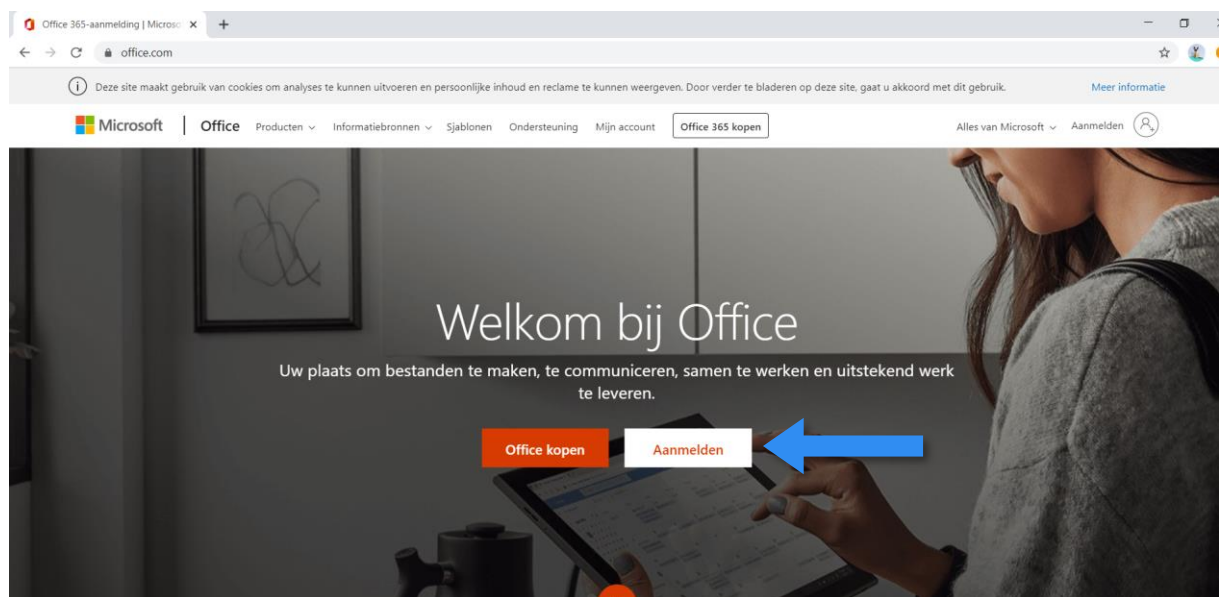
Office 365-aanmelding | Microso ×

office.com

Deze site maakt gebruik van cookies om analyses te kunnen uitvoeren en persoonlijke inhoud en reclame te kunnen weergeven. Door verder te bladeren op deze site, gaat u akkoord met dit gebruik.

Meer informatie

Microsoft | Office Producten Informatiebronnen Sjablonen Ondersteuning Mijn account Office 365 kopen

Alles van Microsoft Aanmelden

Welkom bij Office

Uw plaats om bestanden te maken, te communiceren, samen te werken en uitstekend werk te leveren.

Office kopen

Aanmelden